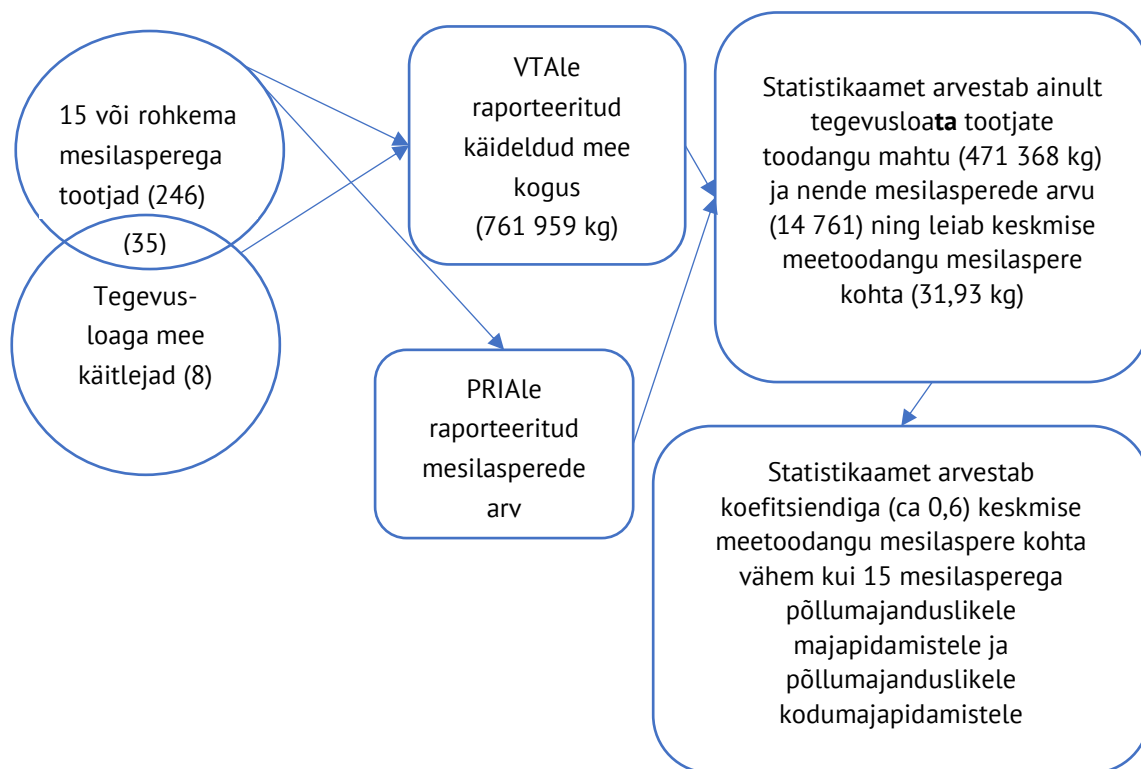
15 või rohkema mesilasperega tootjad (246)

(35)

Tegevus-loaga mee käitlejad (8)

VTAle raporteeritud käideldud mee kogus (761 959 kg)

PRIAle raporteeritud mesilasperede arv

Statistikaamet arvestab ainult tegevusloata tootjate toodangu mahtu (471 368 kg) ja nende mesilasperede arvu (14 761) ning leiab keskmise meetoodangu mesilaspere kohta (31,93 kg)

Statistikaamet arvestab koefitsiendiga (ca 0,6) keskmise meetoodangu mesilaspere kohta vähem kui 15 mesilasperega põllumajanduslikele majapidamistele ja põllumajanduslikele kodumajapidamistele